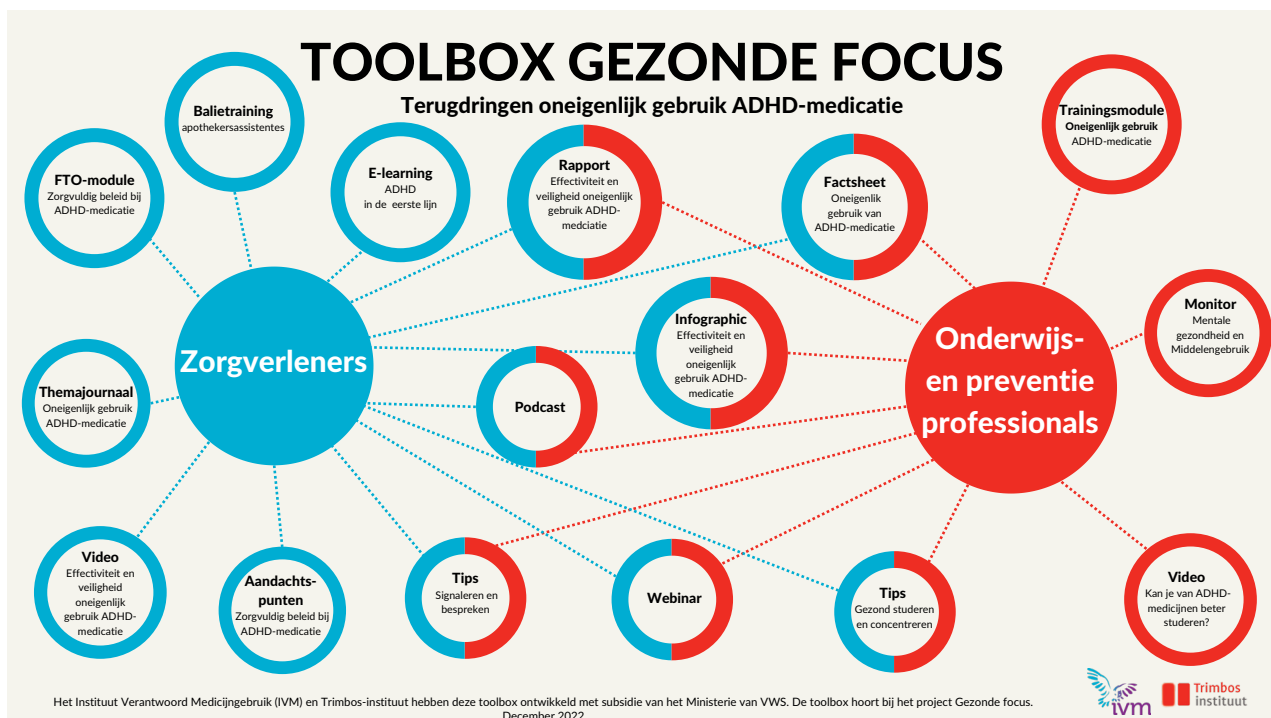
TOOLBOX GEZONDE FOCUS

Terugdringen oneigenlijk gebruik ADHD-medicatie

Balietraining
apothekersassistentes

FTO-module
Zorgvuldig beleid bij ADHD-medicatie

E-learning
ADHD in de eerste lijn

Rapport
Effectiviteit en veiligheid oneigenlijk gebruik ADHD-medcatie

Factsheet
Oneigenlik gebruik van ADHD-medicatie

Trainingsmodule
Oneigenlijk gebruik ADHD-medicatie

Zorgverleners

Infographic
Effectiviteit en veiligheid oneigenlijk gebruik ADHD-medicatie

Onderwijs- en preventie professionals

Monitor
Mentale gezondheid en Middelengebruik

Themajournaal
Oneigenlijk gebruik ADHD-medicatie

Podcast

Video
Effectiviteit en veiligheid oneigenlijk gebruik ADHD-medicatie

Aandachts-punten
Zorgvuldig beleid bij ADHD-medicatie

Tips
Signaleren en bespreken

Webinar

Tips
Gezond studeren en concentreren

Video
Kan je van ADHD-medicijnen beter studeren?

ivm

Trimbos instituut

Het Instituut Verantwoord Medicijngebruik (IVM) en Trimbos-instituut hebben deze toolbox ontwikkeld met subsidie van het Ministerie van VWS. De toolbox hoort bij het project Gezonde focus.
December 2022